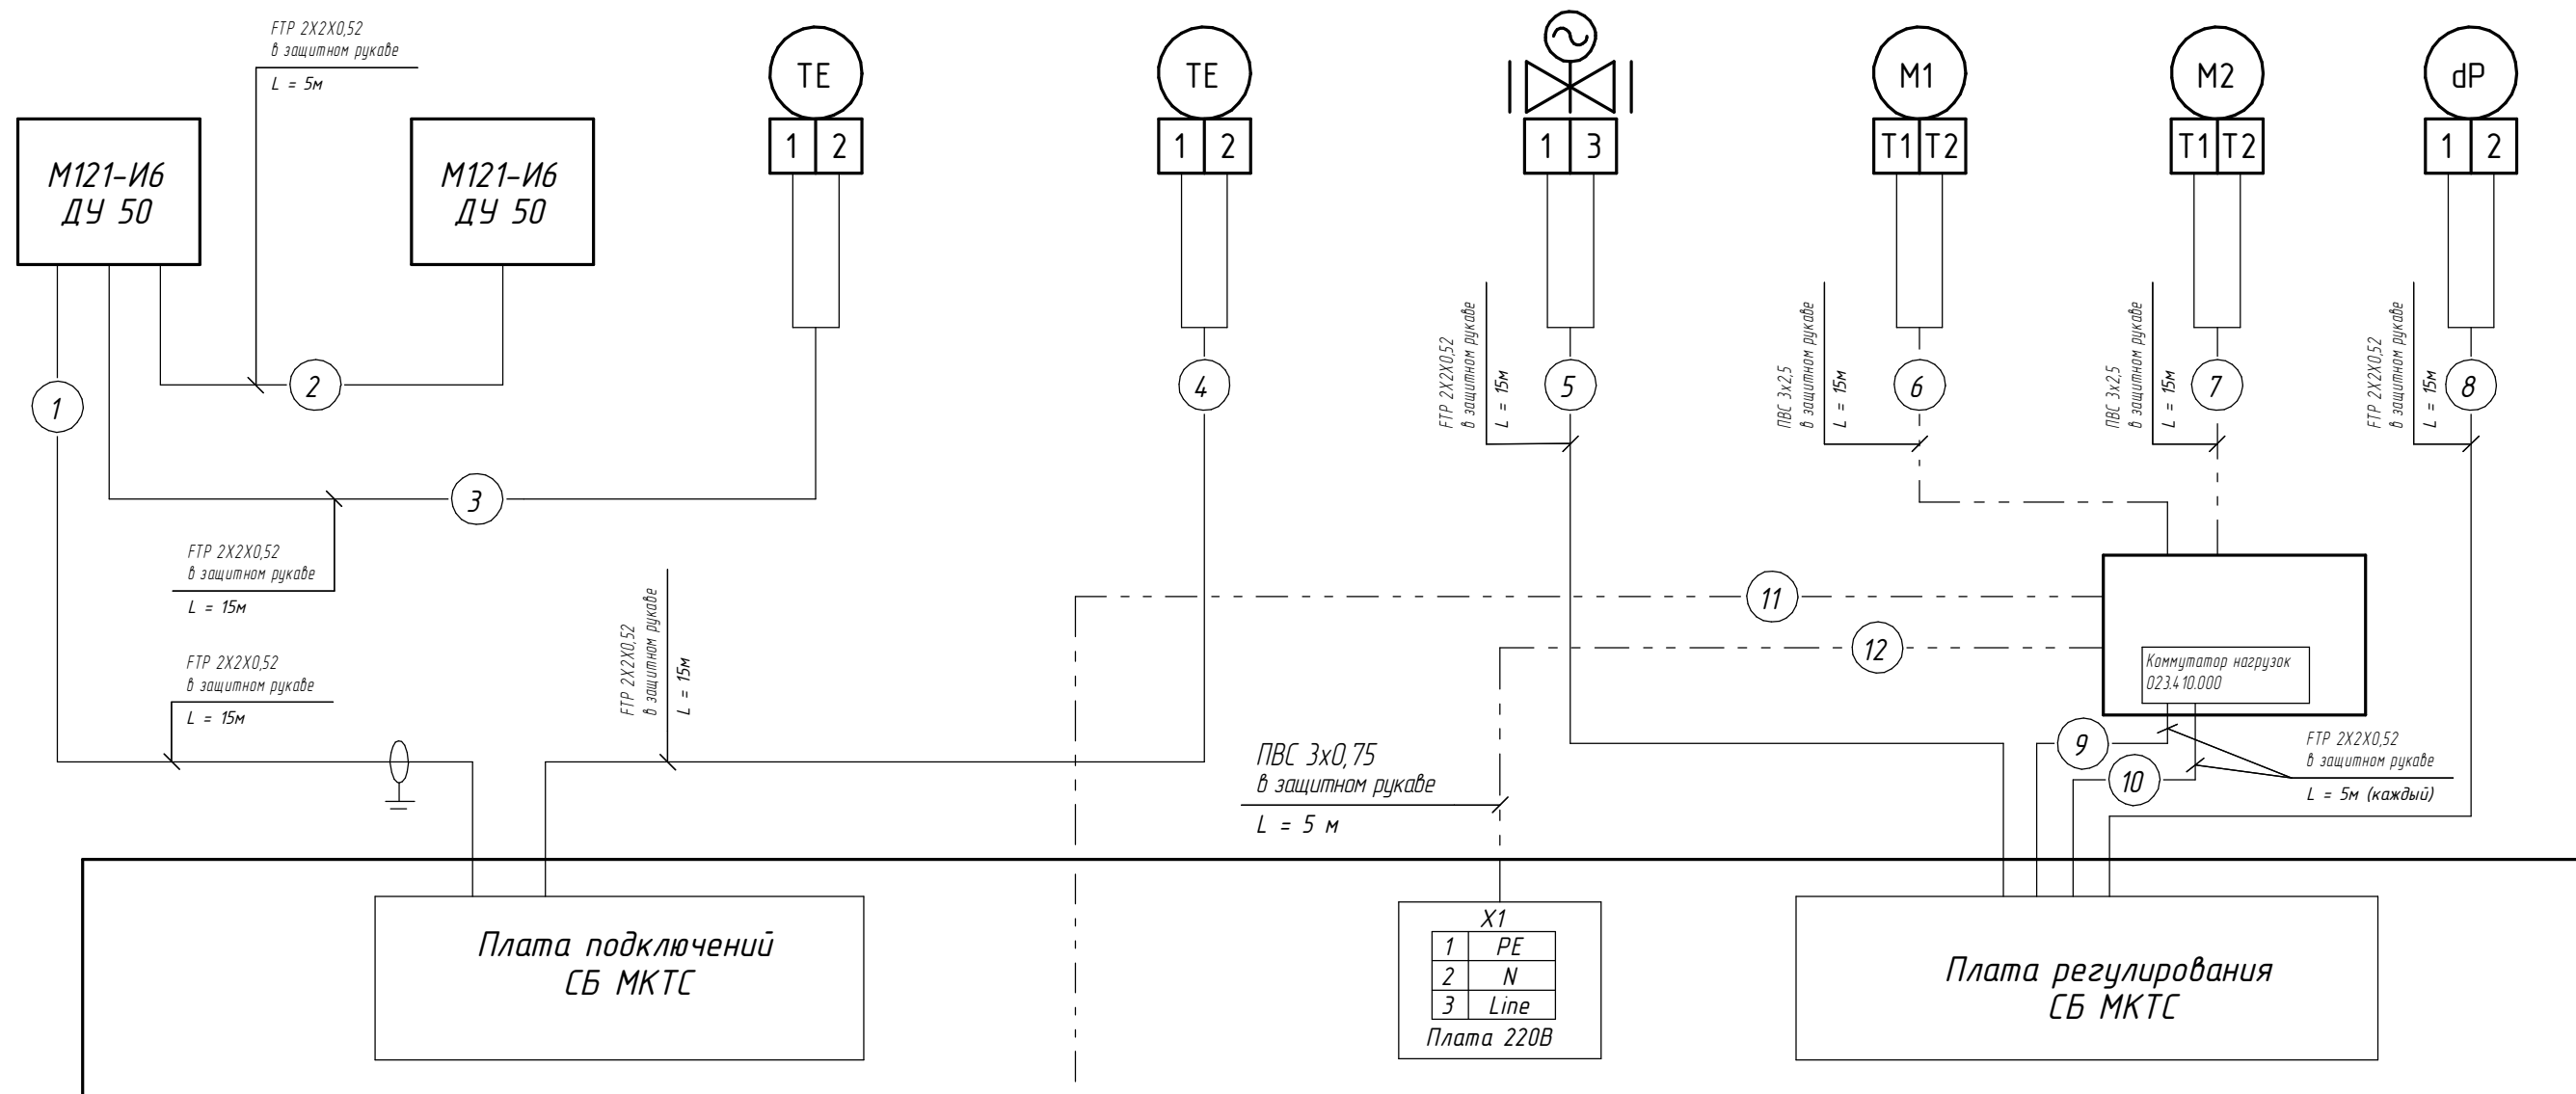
FTP 2X2X0,52
в защитном рукаве
L = 5м

М121-И6
ДУ 50

М121-И6
ДУ 50

TE
1 2

TE
1 2

1 3

M1
T1 T2

M2
T1 T2

dP
1 2

1
2
3
4

FTP 2X2X0,52
в защитном рукаве
L = 15м
5

ПВС 3х2,5
в защитном рукаве
L = 15м
6

ПВС 3х2,5
в защитном рукаве
L = 15м
7

FTP 2X2X0,52
в защитном рукаве
L = 15м
8

FTP 2X2X0,52
в защитном рукаве
L = 15м

FTP 2X2X0,52
в защитном рукаве
L = 15м

FTP 2X2X0,52
в защитном рукаве
L = 15м

11
12

Коммутатор нагрузок
023.410.000

9
10

FTP 2X2X0,52
в защитном рукаве
L = 5м (каждый)

ПВС 3х0,75
в защитном рукаве
L = 5 м

Плата подключений
СБ МКТС

X1
| 1 | PE |
|---|---|
| 2 | N |
| 3 | Line |
Плата 220В

Плата регулирования
СБ МКТС